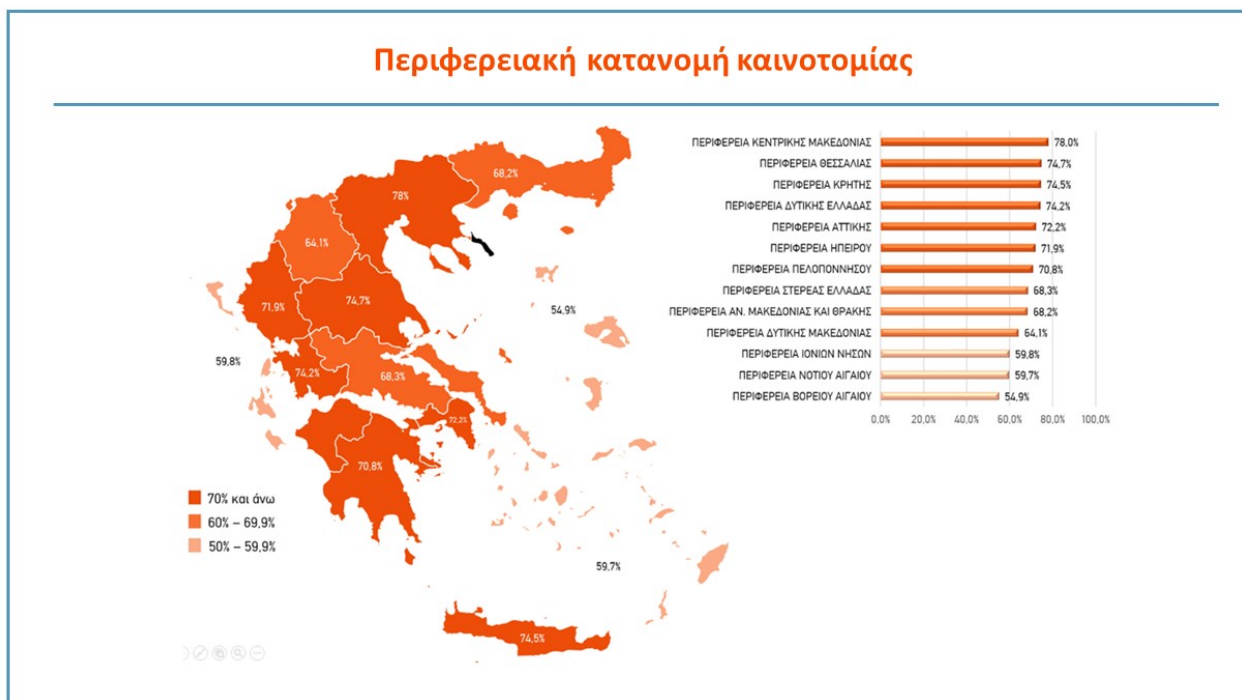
Περιφερειακή κατανομή καινοτομίας

68,2%
78%
64,1%
71,9%
74,7%
54,9%
59,8%
74,2%
68,3%
72,2%
70,8%
59,7%
74,5%

70% και άνω
60% – 69,9%
50% – 59,9%

| | |
|---|---|
| ΠΕΡΙΦΕΡΕΙΑ ΚΕΝΤΡΙΚΗΣ ΜΑΚΕΔΟΝΙΑΣ | 78,0% |
| ΠΕΡΙΦΕΡΕΙΑ ΘΕΣΣΑΛΙΑΣ | 74,7% |
| ΠΕΡΙΦΕΡΕΙΑ ΚΡΗΤΗΣ | 74,5% |
| ΠΕΡΙΦΕΡΕΙΑ ΔΥΤΙΚΗΣ ΕΛΛΑΔΑΣ | 74,2% |
| ΠΕΡΙΦΕΡΕΙΑ ΑΤΤΙΚΗΣ | 72,2% |
| ΠΕΡΙΦΕΡΕΙΑ ΗΠΕΙΡΟΥ | 71,9% |
| ΠΕΡΙΦΕΡΕΙΑ ΠΕΛΟΠΟΝΝΗΣΟΥ | 70,8% |
| ΠΕΡΙΦΕΡΕΙΑ ΣΤΕΡΕΑΣ ΕΛΛΑΔΑΣ | 68,3% |
| ΠΕΡΙΦΕΡΕΙΑ ΑΝ. ΜΑΚΕΔΟΝΙΑΣ ΚΑΙ ΘΡΑΚΗΣ | 68,2% |
| ΠΕΡΙΦΕΡΕΙΑ ΔΥΤΙΚΗΣ ΜΑΚΕΔΟΝΙΑΣ | 64,1% |
| ΠΕΡΙΦΕΡΕΙΑ ΙΟΝΙΩΝ ΝΗΣΩΝ | 59,8% |
| ΠΕΡΙΦΕΡΕΙΑ ΝΟΤΙΟΥ ΑΙΓΑΙΟΥ | 59,7% |
| ΠΕΡΙΦΕΡΕΙΑ ΒΟΡΕΙΟΥ ΑΙΓΑΙΟΥ | 54,9% |

0,0% 20,0% 40,0% 60,0% 80,0% 100,0%